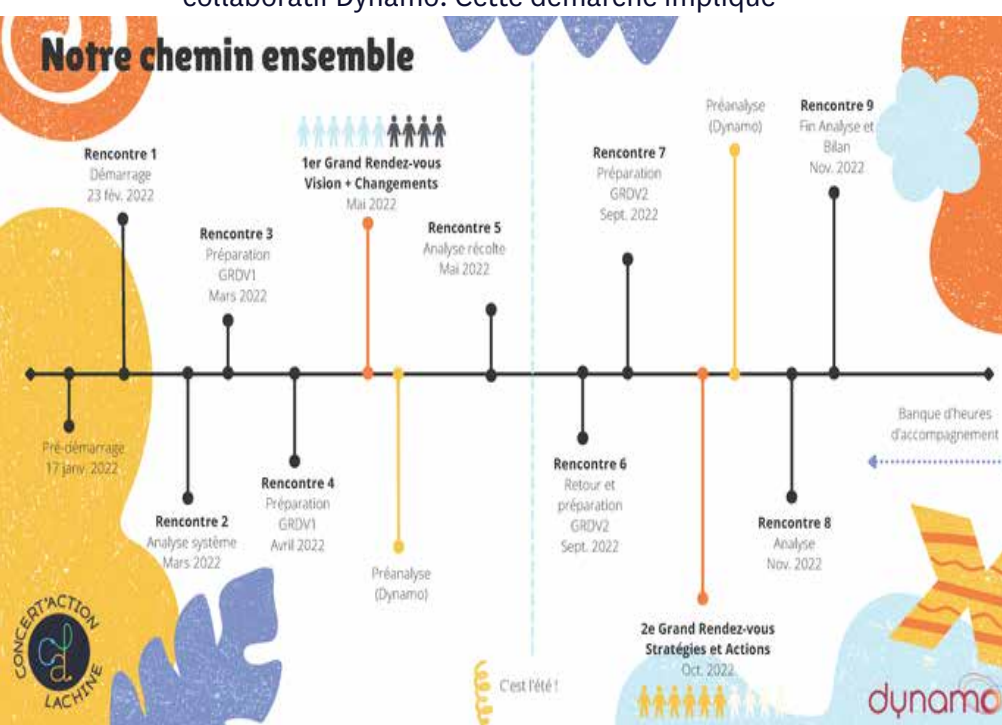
collaboratif Dynamo. Cette démarche implique

Notre chemin ensemble

Rencontre 1
Démarrage
23 fév. 2022

Rencontre 3
Préparation
GRDV1
Mars 2022

1er Grand Rendez-vous
Vision + Changements
Mai 2022

Rencontre 5
Analyse récolte
Mai 2022

Rencontre 7
Préparation
GRDV2
Sept. 2022

Préanalyse
(Dynamo)

Rencontre 9
Fin Analyse et
Bilan
Nov. 2022

Pré-démarrage
17 janv. 2022

Rencontre 2
Analyse système
Mars 2022

Rencontre 4
Préparation
GRDV1
Avril 2022

Préanalyse
(Dynamo)

Rencontre 6
Retour et
préparation
GRDV2
Sept. 2022

Rencontre 8
Analyse
Nov. 2022

Banque d'heures
d'accompagnement

2e Grand Rendez-vous
Stratégies et Actions
Oct. 2022

C'est l'été !

CONCERT'ACTION LACHINE

dynamo